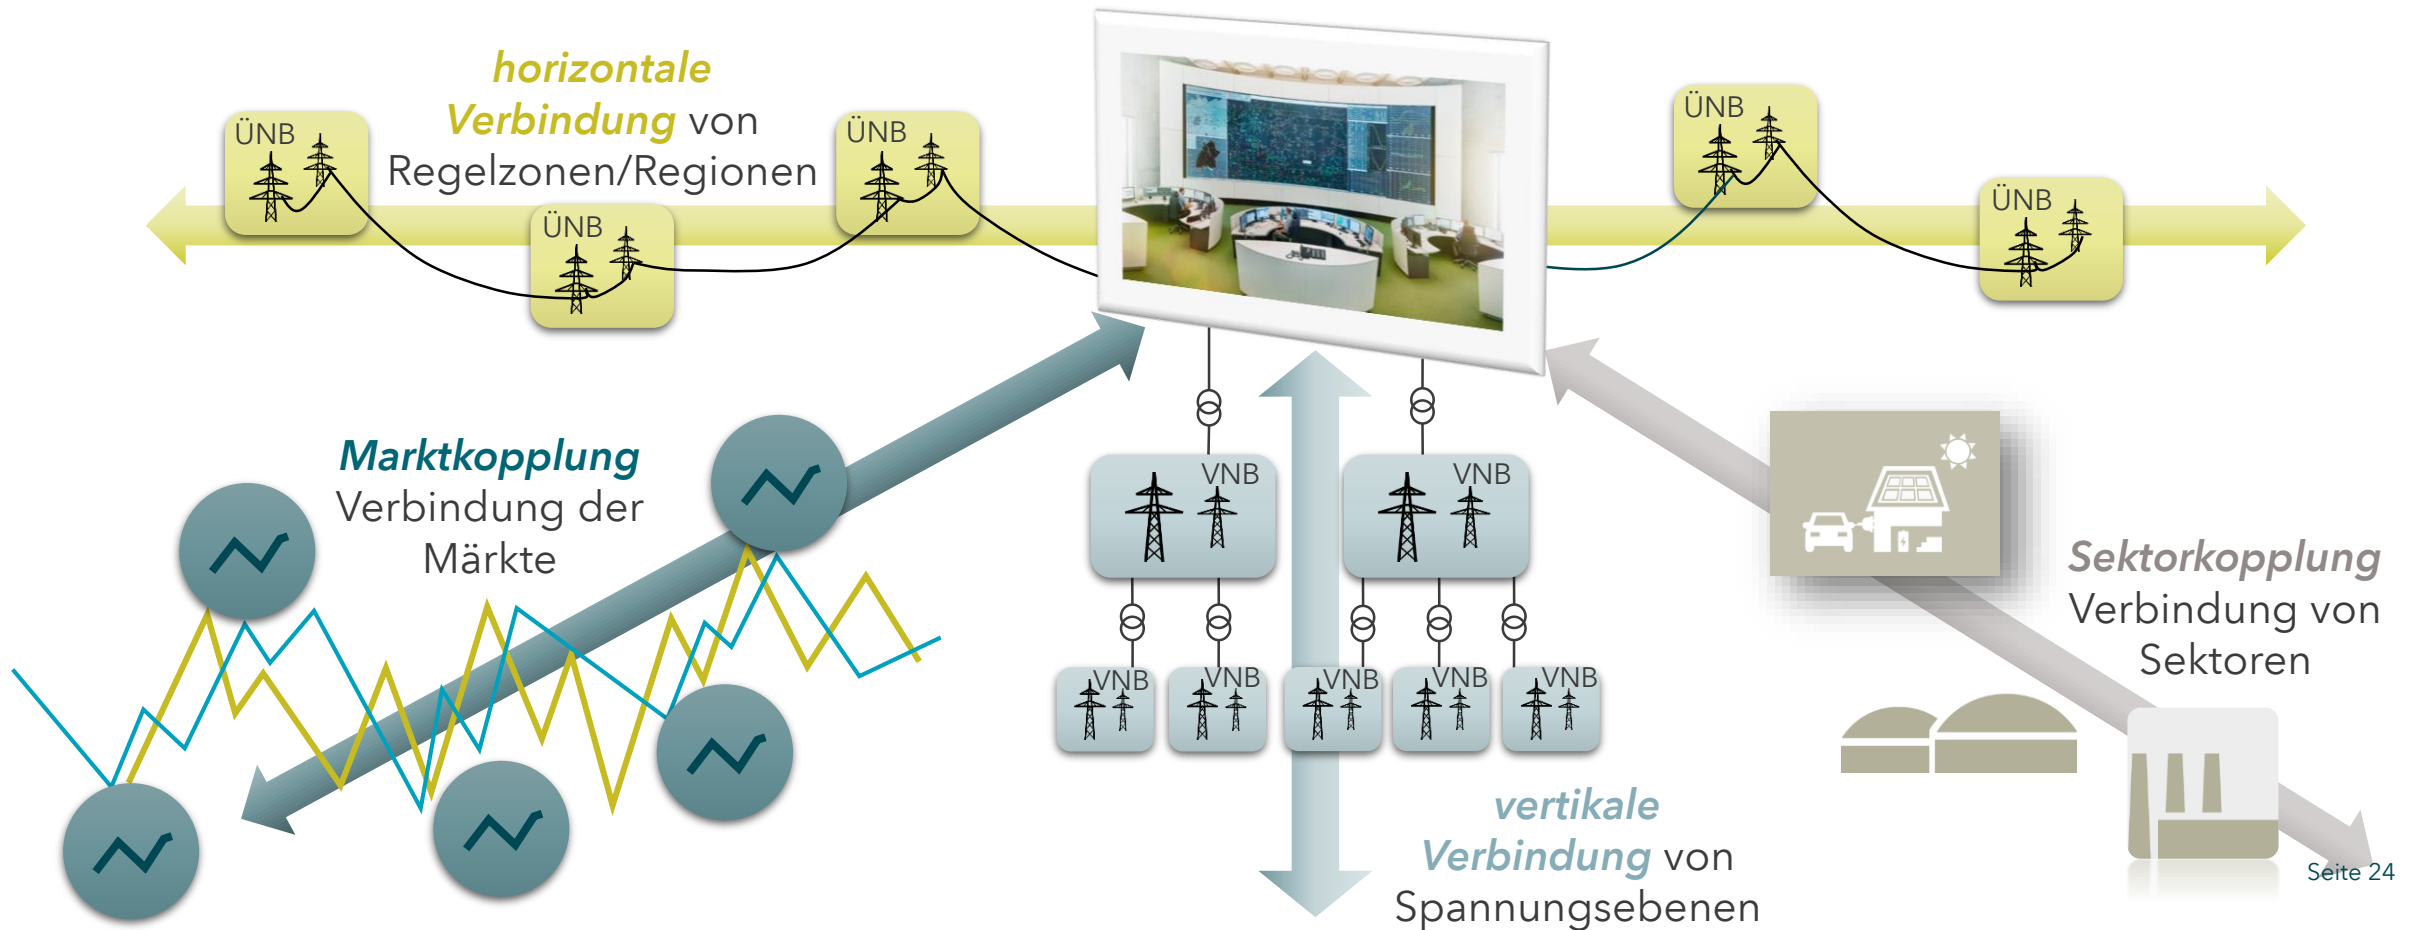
horizontale Verbindung von Regelzonen/Regionen

ÜNB

ÜNB

ÜNB

ÜNB

ÜNB

Marktkopplung
Verbindung der Märkte

VNB

VNB

VNB

VNB

VNB

VNB

VNB

Sektorkopplung
Verbindung von Sektoren

vertikale Verbindung von Spannungsebenen

Seite 24